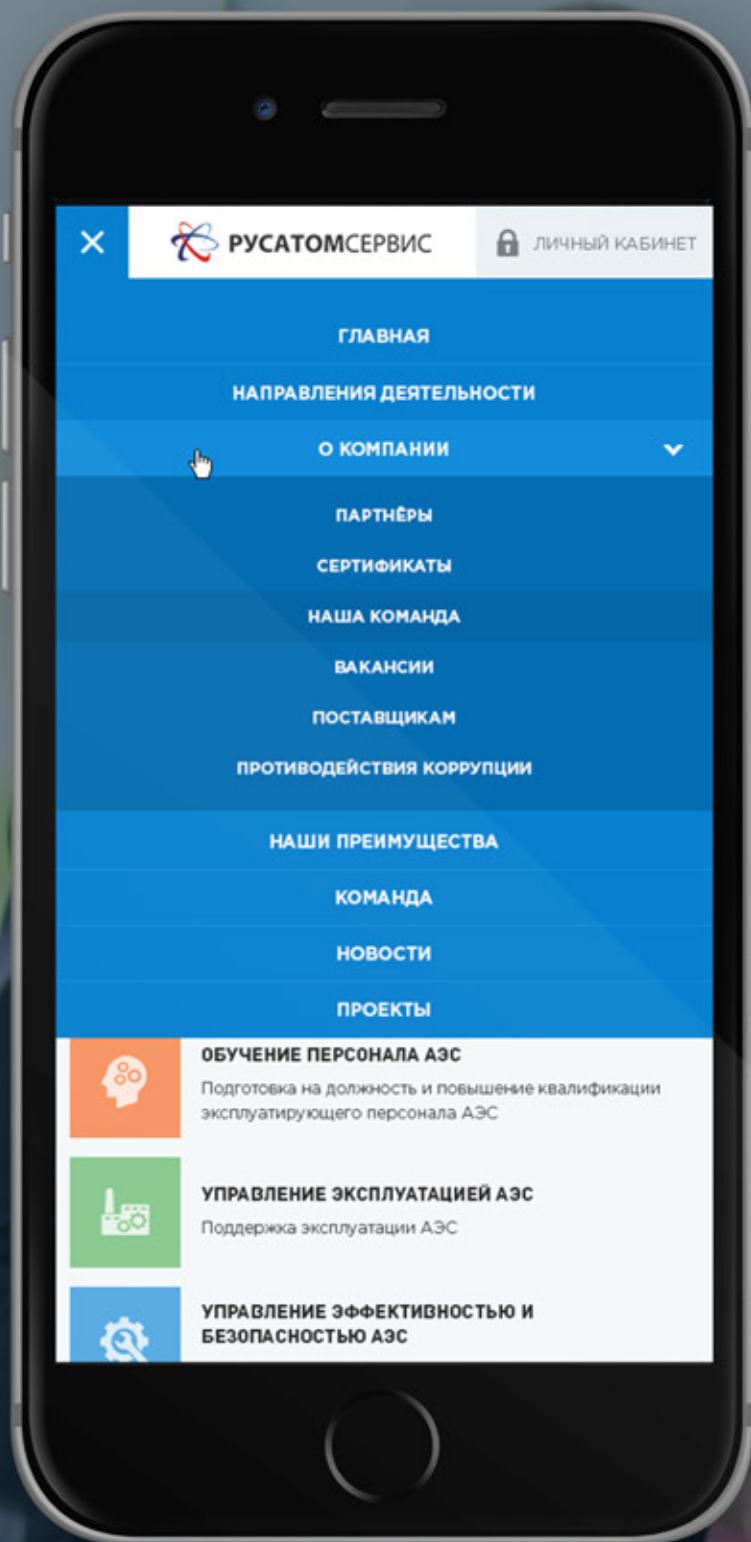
✕ РУСАТОМСЕРВИС ЛИЧНЫЙ КАБИНЕТ

ГЛАВНАЯ

НАПРАВЛЕНИЯ ДЕЯТЕЛЬНОСТИ

О КОМПАНИИ

ПАРТНЁРЫ

СЕРТИФИКАТЫ

НАША КОМАНДА

ВАКАНСИИ

ПОСТАВЩИКАМ

ПРОТИВОДЕЙСТВИЯ КОРРУПЦИИ

НАШИ ПРЕИМУЩЕСТВА

КОМАНДА

НОВОСТИ

ПРОЕКТЫ

ОБУЧЕНИЕ ПЕРСОНАЛА АЭС

Подготовка на должность и повышение квалификации эксплуатирующего персонала АЭС

УПРАВЛЕНИЕ ЭКСПЛУАТАЦИЕЙ АЭС

Поддержка эксплуатации АЭС

УПРАВЛЕНИЕ ЭФФЕКТИВНОСТЬЮ И БЕЗОПАСНОСТЬЮ АЭС